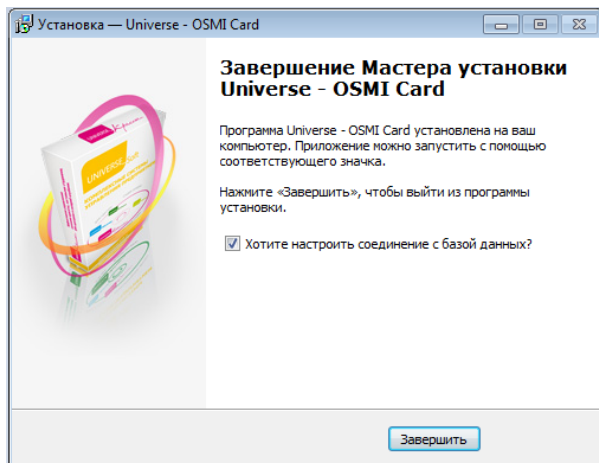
Установка — Universe - OSMI Card

Завершение Мастера установки Universe - OSMI Card

Программа Universe - OSMI Card установлена на ваш компьютер. Приложение можно запустить с помощью соответствующего значка.

Нажмите «Завершить», чтобы выйти из программы установки.

Хотите настроить соединение с базой данных?

UNIVERSE

Завершить